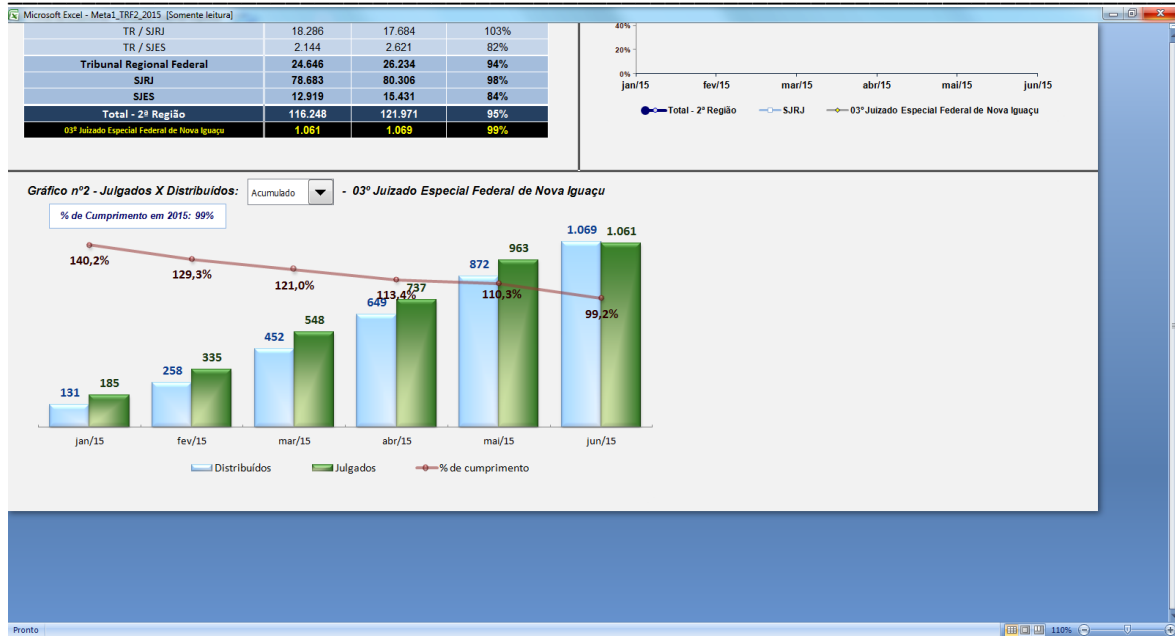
Microsoft Excel - Meta1_TRF2_2015 [Somente leitura]

| TR / SJRJ | 18.286 | 17.684 | 103% |
|---|---|---|---|
| TR / SJES | 2.144 | 2.621 | 82% |
| Tribunal Regional Federal | 24.646 | 26.234 | 94% |
| SJRJ | 78.683 | 80.306 | 98% |
| SJES | 12.919 | 15.431 | 84% |
| Total - 2ª Região | 116.248 | 121.971 | 95% |
| 03º Juizado Especial Federal de Nova Iguaçu | 1.061 | 1.069 | 99% |

40%
20%
0%
jan/15 fev/15 mar/15 abr/15 mai/15 jun/15
Total - 2ª Região SJRJ 03º Juizado Especial Federal de Nova Iguaçu

Gráfico nº2 - Julgados X Distribuídos: Acumulado - 03º Juizado Especial Federal de Nova Iguaçu

% de Cumprimento em 2015: 99%

140,2% 129,3% 121,0% 113,4% 110,3% 99,2%

131 185 258 335 452 548 649 737 872 963 1.069 1.061

jan/15 fev/15 mar/15 abr/15 mai/15 jun/15

Distribuídos Julgados % de cumprimento

Pronto 110%